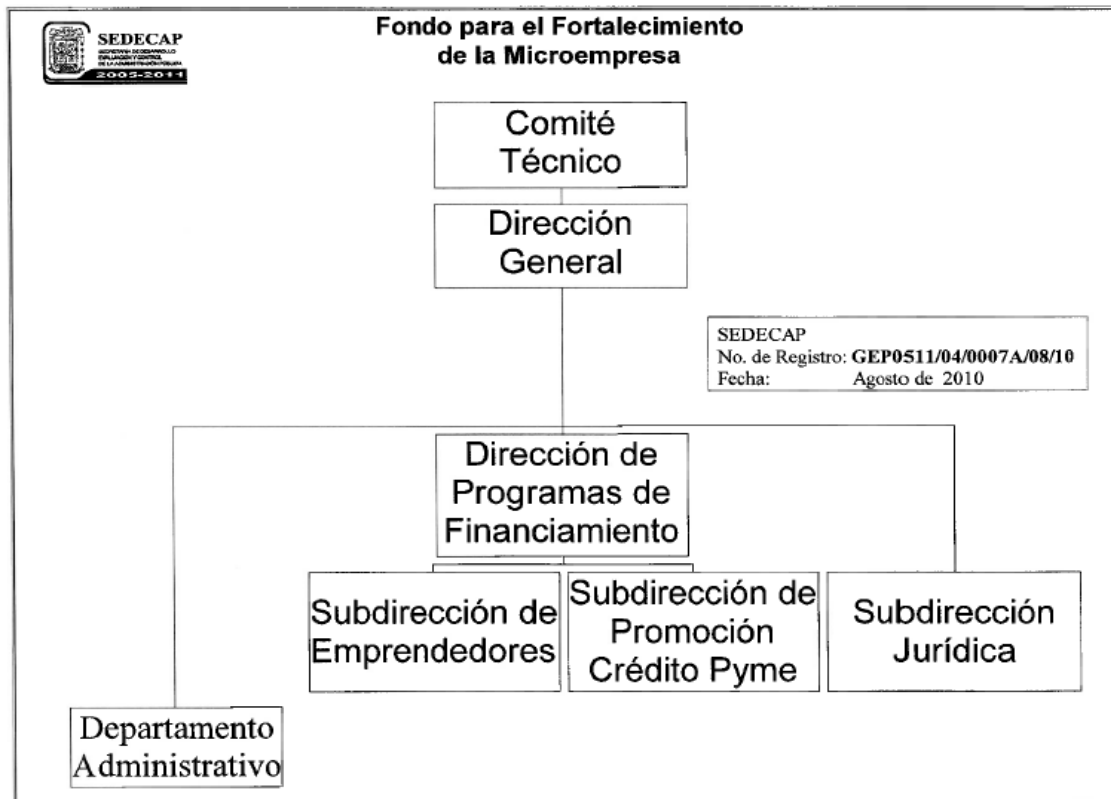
SEDECAP
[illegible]
2005-2011

Fondo para el Fortalecimiento de la Microempresa

Comité Técnico

Dirección General

SEDECAP
No. de Registro: GEP0511/04/0007A/08/10
Fecha: Agosto de 2010

Dirección de Programas de Financiamiento

Subdirección de Emprendedores

Subdirección de Promoción Crédito Pyme

Subdirección Jurídica

Departamento Administrativo